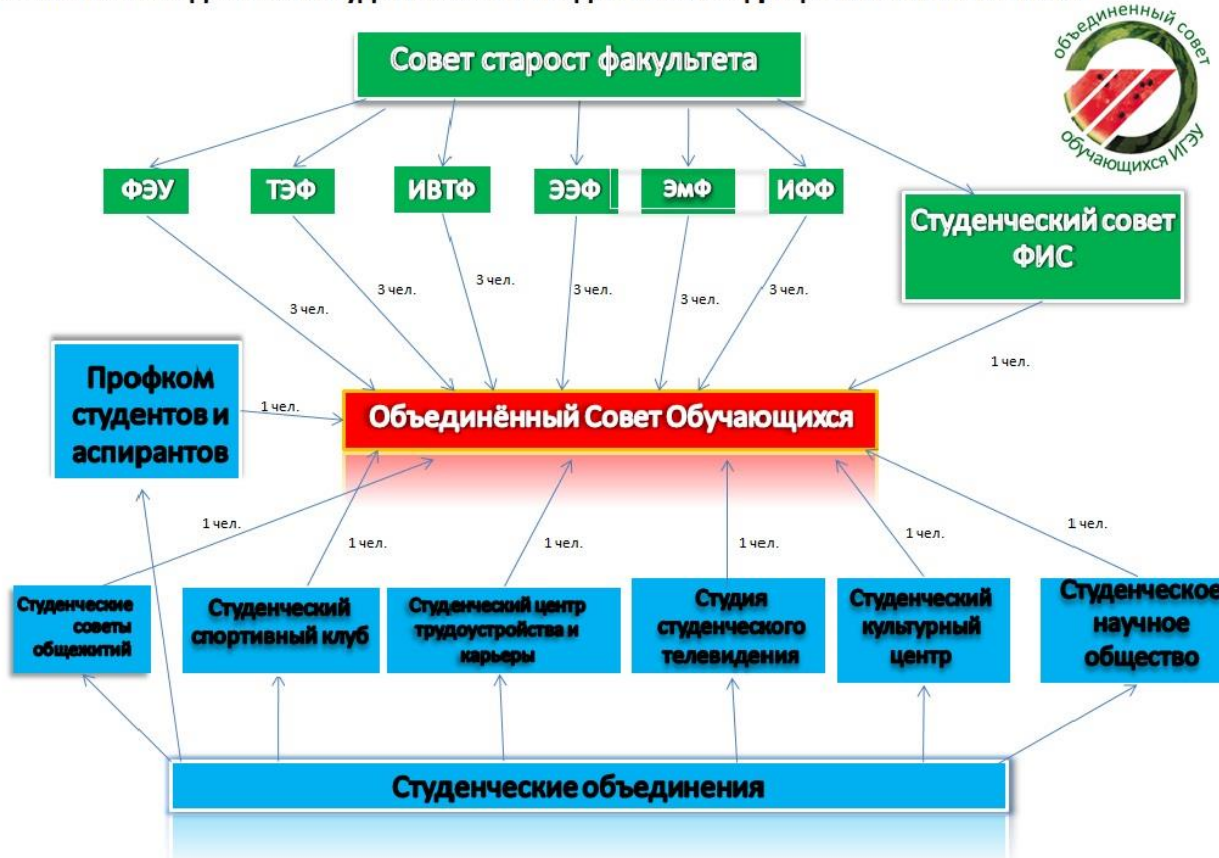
объединенный совет обучающихся ИГЭУ

Совет старост факультета

ФЭУ

ТЭФ

ИВТФ

ЭЭФ

ЭМФ

ИФФ

Студенческий совет ФИС

3 чел.

3 чел.

3 чел.

3 чел.

3 чел.

3 чел.

1 чел.

Профком студентов и аспирантов

1 чел.

Объединённый Совет Обучающихся

1 чел.

1 чел.

1 чел.

1 чел.

1 чел.

1 чел.

Студенческие советы общежитий

Студенческий спортивный клуб

Студенческий центр трудоустройства и карьеры

Студия студенческого телевидения

Студенческий культурный центр

Студенческое научное общество

Студенческие объединения